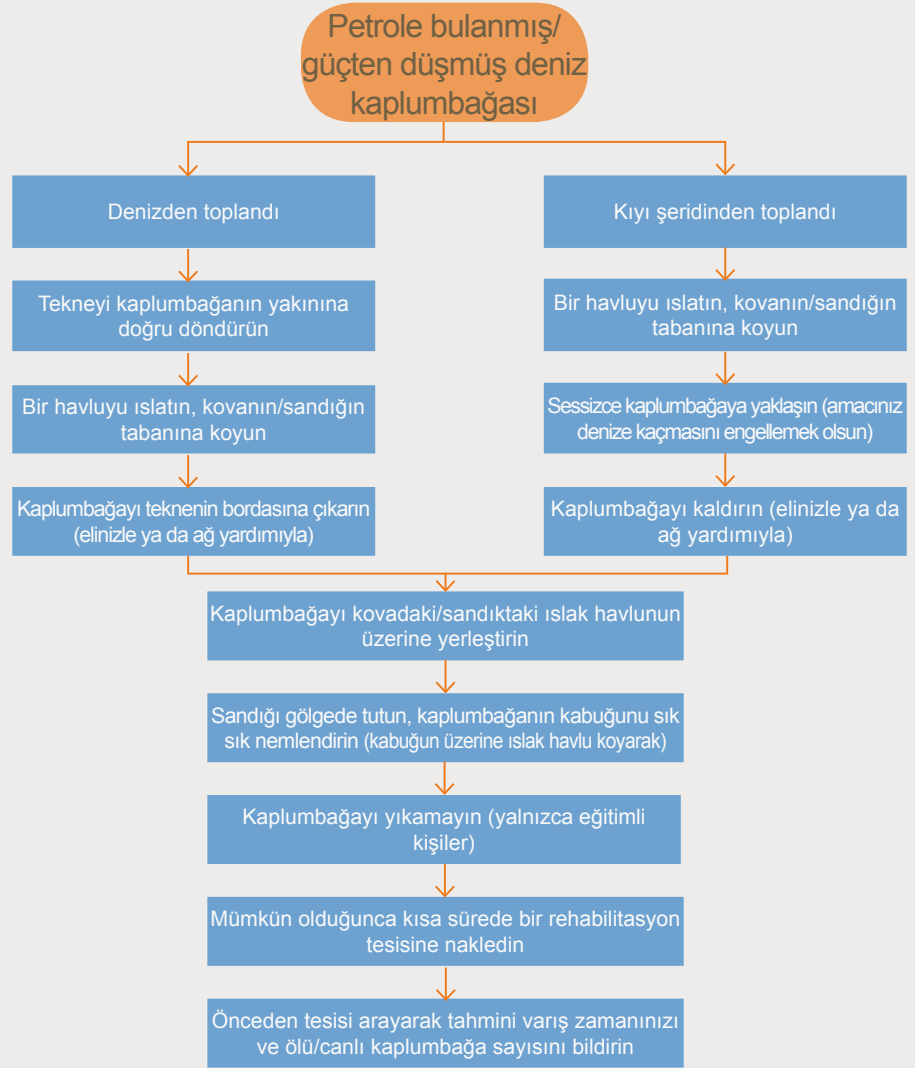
Petrole bulanmış/ güçten düşmüş deniz kaplumbağası

Denizden toplandı

Tekneyi kaplumbağanın yakınına doğru döndürün

Bir havluyu ıslatın, kovanın/sandığın tabanına koyun

Kaplumbağayı teknenin bordasına çıkarın (elinizle ya da ağ yardımıyla)

Kıyı şeridinden toplandı

Bir havluyu ıslatın, kovanın/sandığın tabanına koyun

Sessizce kaplumbağaya yaklaşın (amacınız denize kaçmasını engellemek olsun)

Kaplumbağayı kaldırın (elinizle ya da ağ yardımıyla)

Kaplumbağayı kovadaki/sandıktaki ıslak havlunun üzerine yerleştirin

Sandığı gölgede tutun, kaplumbağanın kabuğunu sık sık nemlendirin (kabuğun üzerine ıslak havlu koyarak)

Kaplumbağayı yıkamayın (yalnızca eğitimli kişiler)

Mümkün olduğunca kısa sürede bir rehabilitasyon tesisine nakledin

Önceden tesisi arayarak tahmini varış zamanınızı ve ölü/canlı kaplumbağa sayısını bildirin